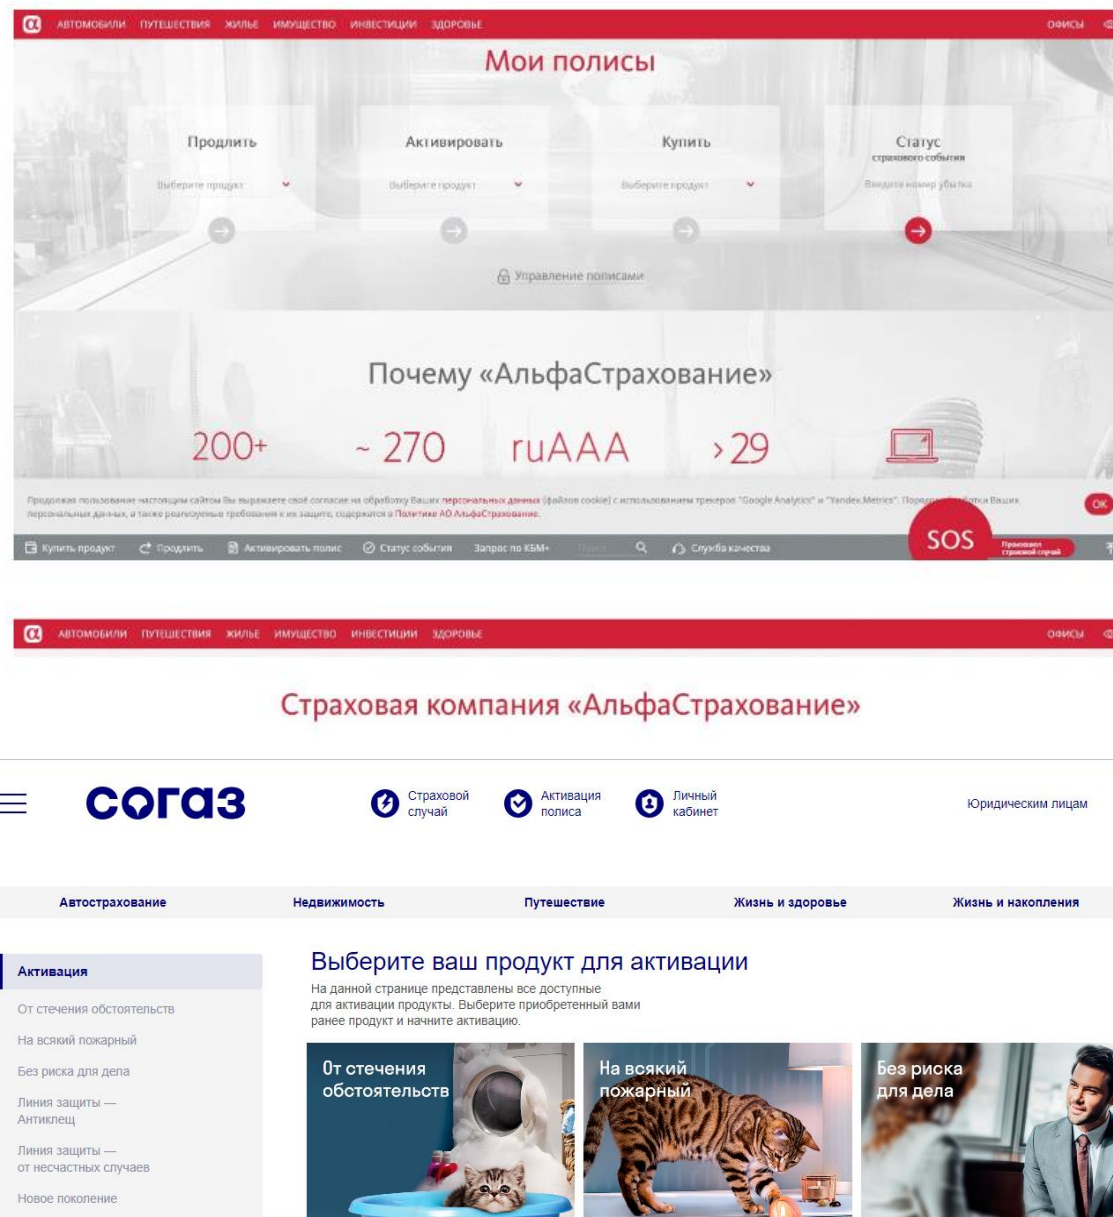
АВТОМОБИЛИ ПУТЕШЕСТВИЯ ЖИЛЬЕ ИМУЩЕСТВО ИНВЕСТИЦИИ ЗДОРОВЬЕ ОФИСЫ

Мои полисы

Продлить
Выберите продукт

Активировать
Выберите продукт

Купить
Выберите продукт

Статус
страхового события
Введите номер убытка

Управление полисами

Почему «АльфаСтрахование»

200+ ~ 270 ruAAA ›29

Продолжая пользование настоящим сайтом Вы выражаете своё согласие на обработку Ваших персональных данных (файлов cookie) с использованием трекеров "Google Analytics" и "Yandex.Metrics". Порядок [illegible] Ваших персональных данных, а также реализуемые требования к их защите, содержатся в Политике АО АльфаСтрахование.

OK

Купить продукт Продлить Активировать полис Статус события Запрос по КБМ+ Поиск Служба качества SOS Произошел страховой случай

АВТОМОБИЛИ ПУТЕШЕСТВИЯ ЖИЛЬЕ ИМУЩЕСТВО ИНВЕСТИЦИИ ЗДОРОВЬЕ ОФИСЫ

Страховая компания «АльфаСтрахование»

согаз

Страховой случай
Активация полиса
Личный кабинет
Юридическим лицам

Автострахование Недвижимость Путешествие Жизнь и здоровье Жизнь и накопления

Активация
От стечения обстоятельств
На всякий пожарный
Без риска для дела
Линия защиты — Антиклещ
Линия защиты — от несчастных случаев
Новое поколение

Выберите ваш продукт для активации
На данной странице представлены все доступные для активации продукты. Выберите приобретенный вами ранее продукт и начните активацию.

От стечения обстоятельств
На всякий пожарный
Без риска для дела